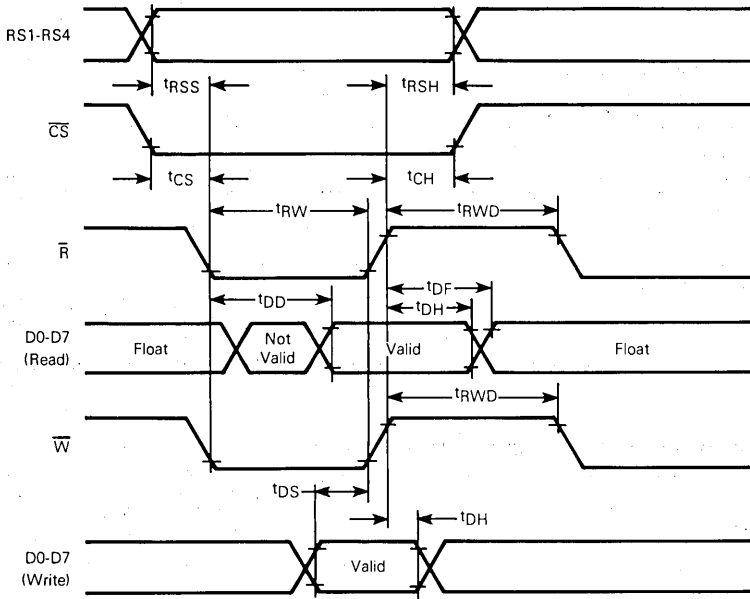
RS1-RS4

$t_{RSS}$

$t_{RSH}$

$\overline{CS}$

$t_{CS}$

$t_{CH}$

$t_{RW}$

$t_{RWD}$

$\overline{R}$

$t_{DD}$

$t_{DF}$

$t_{DH}$

D0-D7 (Read)

Float

Not Valid

Valid

Float

$t_{RWD}$

$\overline{W}$

$t_{DS}$

$t_{DH}$

D0-D7 (Write)

Valid